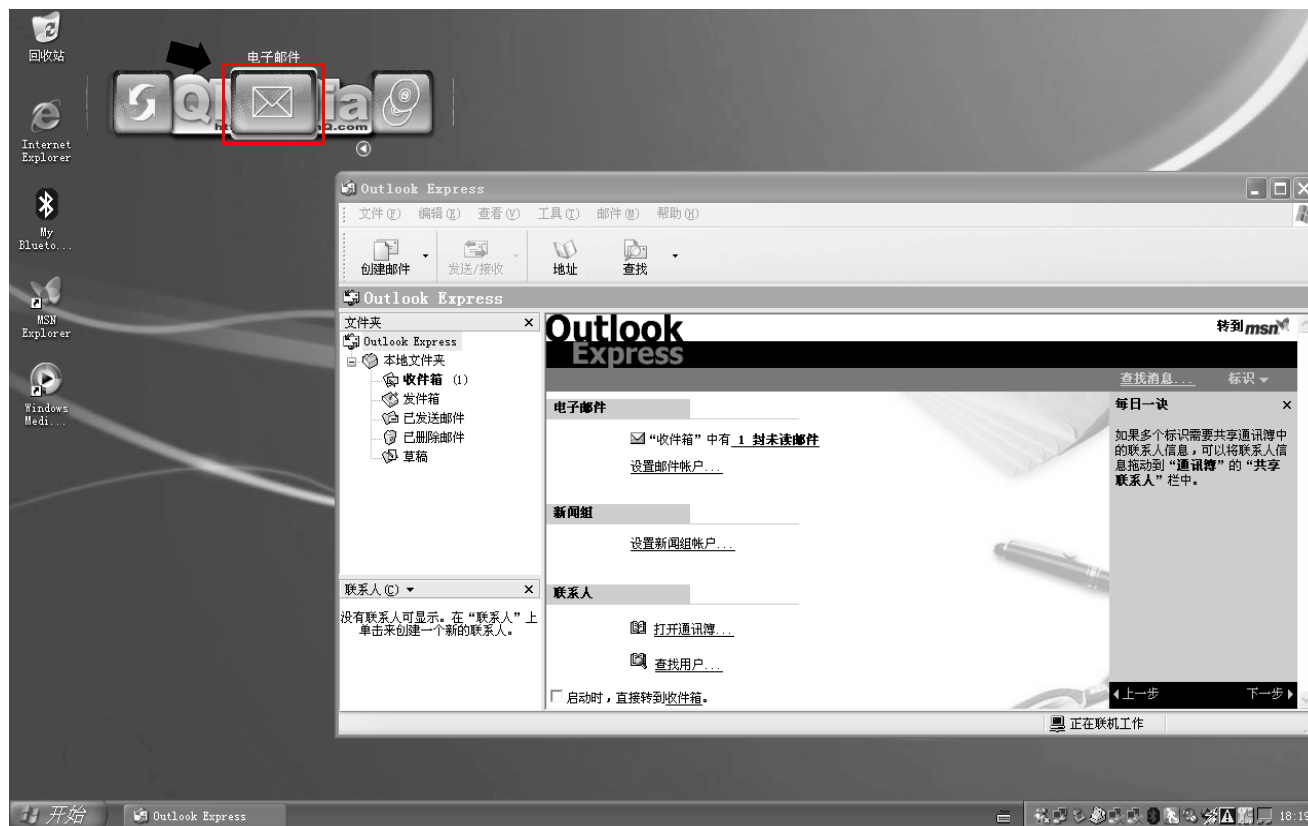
回收站

Internet Explorer

My Blueto...

MSN Explorer

Windows Medi...

电子邮件

.com

Outlook Express

文件(F) 编辑(E) 查看(V) 工具(T) 邮件(M) 帮助(H)

创建邮件 发送/接收 地址 查找

Outlook Express

文件夹 ×

Outlook Express
本地文件夹
收件箱 (1)
发件箱
已发送邮件
已删除邮件
草稿

联系人(C) ▾ ×

没有联系人可显示。在"联系人"上单击来创建一个新的联系人。

Outlook Express

转到msn

查找消息... 标识 ▾

电子邮件

"收件箱"中有 1 封未读邮件

设置邮件帐户...

新闻组

设置新闻组帐户...

联系人

打开通讯簿...

查找用户...

启动时，直接转到收件箱。

每日一诀 ×

如果多个标识需要共享通讯簿中的联系人信息，可以将联系人信息拖动到"通讯簿"的"共享联系人"栏中。

◂上一步 下一步▸

正在联机工作

开始 Outlook Express 18:19